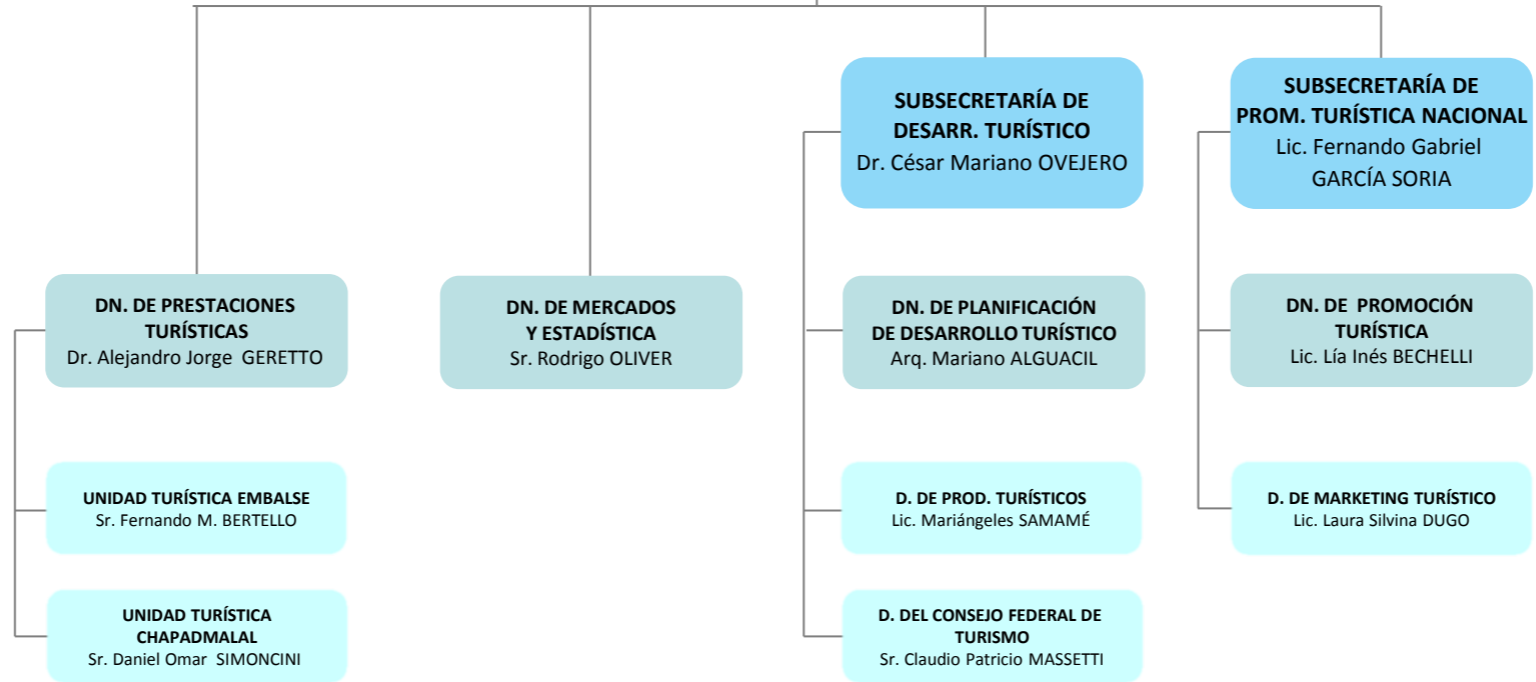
SUBSECRETARÍA DE DESARR. TURÍSTICO
Dr. César Mariano OVEJERO

SUBSECRETARÍA DE PROM. TURÍSTICA NACIONAL
Lic. Fernando Gabriel GARCÍA SORIA

DN. DE PRESTACIONES TURÍSTICAS
Dr. Alejandro Jorge GERETTO

DN. DE MERCADOS Y ESTADÍSTICA
Sr. Rodrigo OLIVER

DN. DE PLANIFICACIÓN DE DESARROLLO TURÍSTICO
Arq. Mariano ALGUACIL

DN. DE PROMOCIÓN TURÍSTICA
Lic. Lía Inés BECHELLI

UNIDAD TURÍSTICA EMBALSE
Sr. Fernando M. BERTELLO

D. DE PROD. TURÍSTICOS
Lic. Mariángeles SAMAMÉ

D. DE MARKETING TURÍSTICO
Lic. Laura Silvina DUGO

UNIDAD TURÍSTICA CHAPADMALAL
Sr. Daniel Omar SIMONCINI

D. DEL CONSEJO FEDERAL DE TURISMO
Sr. Claudio Patricio MASSETTI